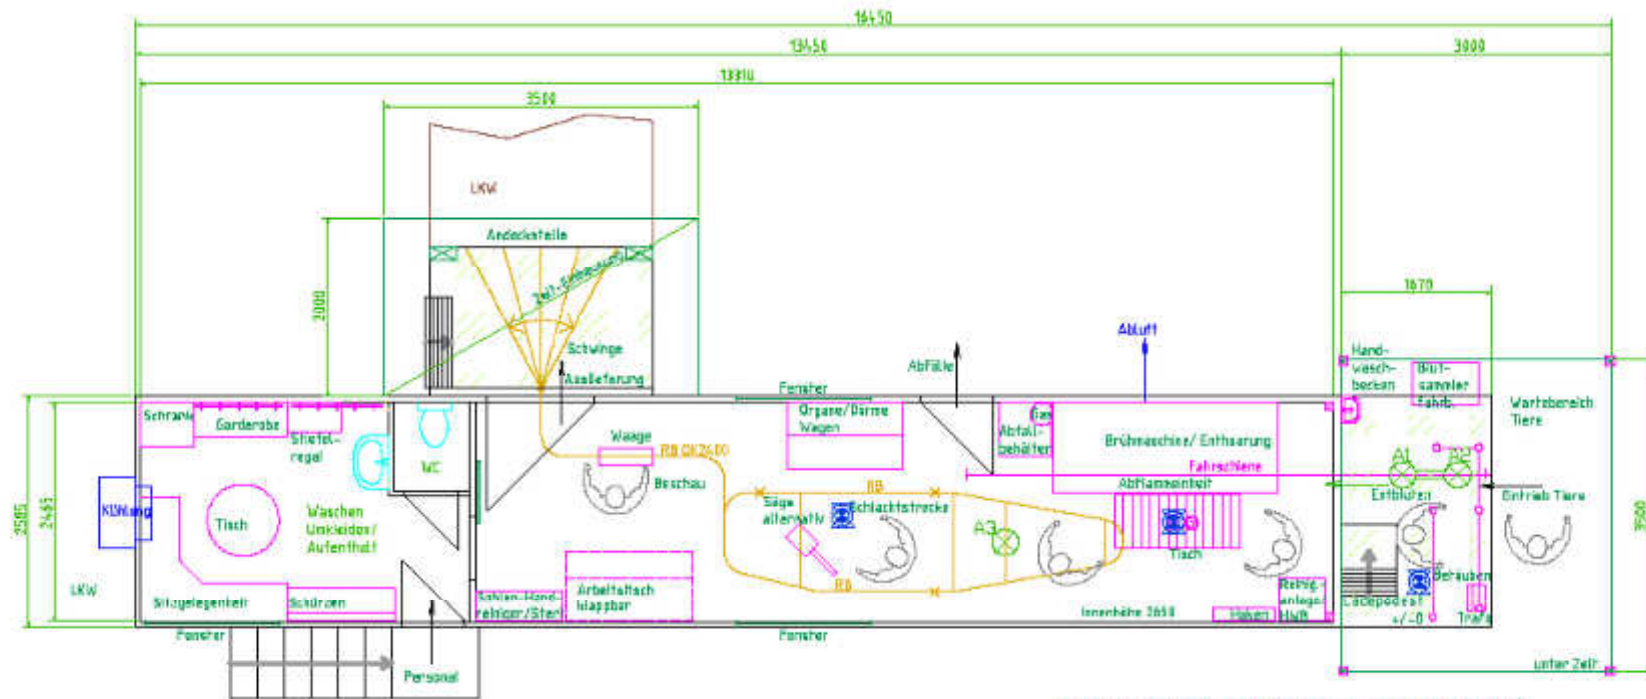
16450
13450
3000
13310
3500
LKW
Andockstelle
2000
Zelt-Schwenkung
Schwinge
Auslieferung
Fenster
Abfälle
Abluft
1670
Hand-wasch-becken
Blut-sammler fahrb.
Wartebereich Tiere
Schrank
Garderobe
Stiefel-regal
WC
Waage
RB OK 2400
Organe/Därme Wagen
Gas
Abfall-behälter
Brühmaschine/ Enthaarung
Fahrschiene
Abflammeinheit
A1
A2
Entbluten
Eintrieb Tiere
2585
2485
KLWang
Tisch
Waschen Umkleiden/ Aufenthalt
Beschau
RB
Säge alternativ
Schlachtstrecke
A3
Tisch
Betäuben
3500
LKW
Sitzgelegenheit
Schürzen
Schlen-Hand-reiniger/Steri
Arbeitstisch klappbar
RB
Innenhöhe 2650
Haken
Reinig-anlage HWB
Ladepodest +/-0
Trafo
Fenster
Fenster
Personal
unter Zelt